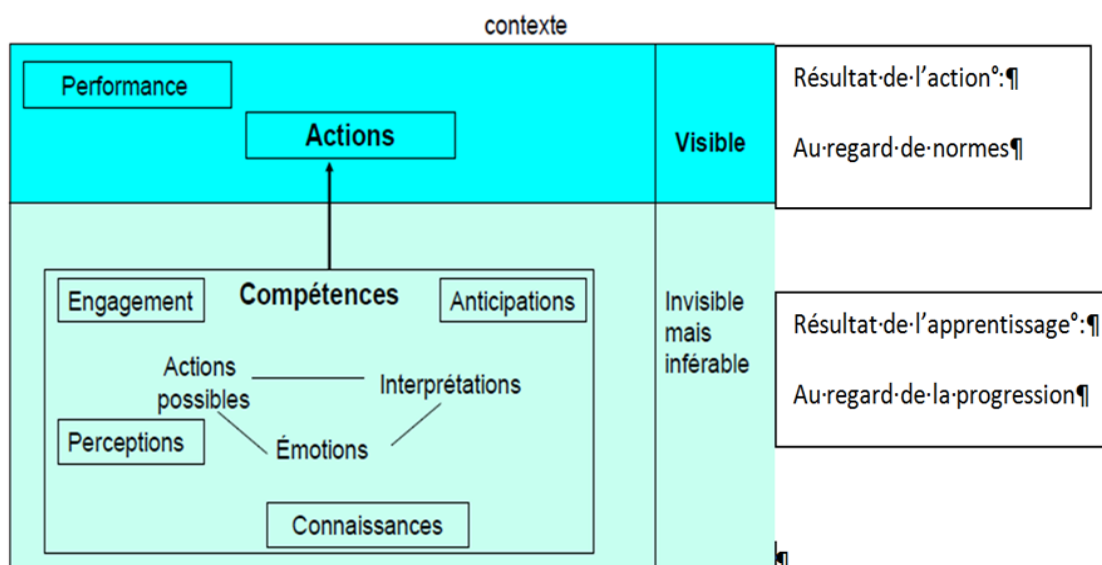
contexte

Performance

Actions

Visible

Résultat·de·l'action°:¶

Au·regard·de·normes¶

Compétences

Engagement

Anticipations

Actions possibles

Interprétations

Perceptions

Émotions

Connaissances

Invisible mais inférable

Résultat·de·l'apprentissage°:¶

Au·regard·de·la·progression¶

¶